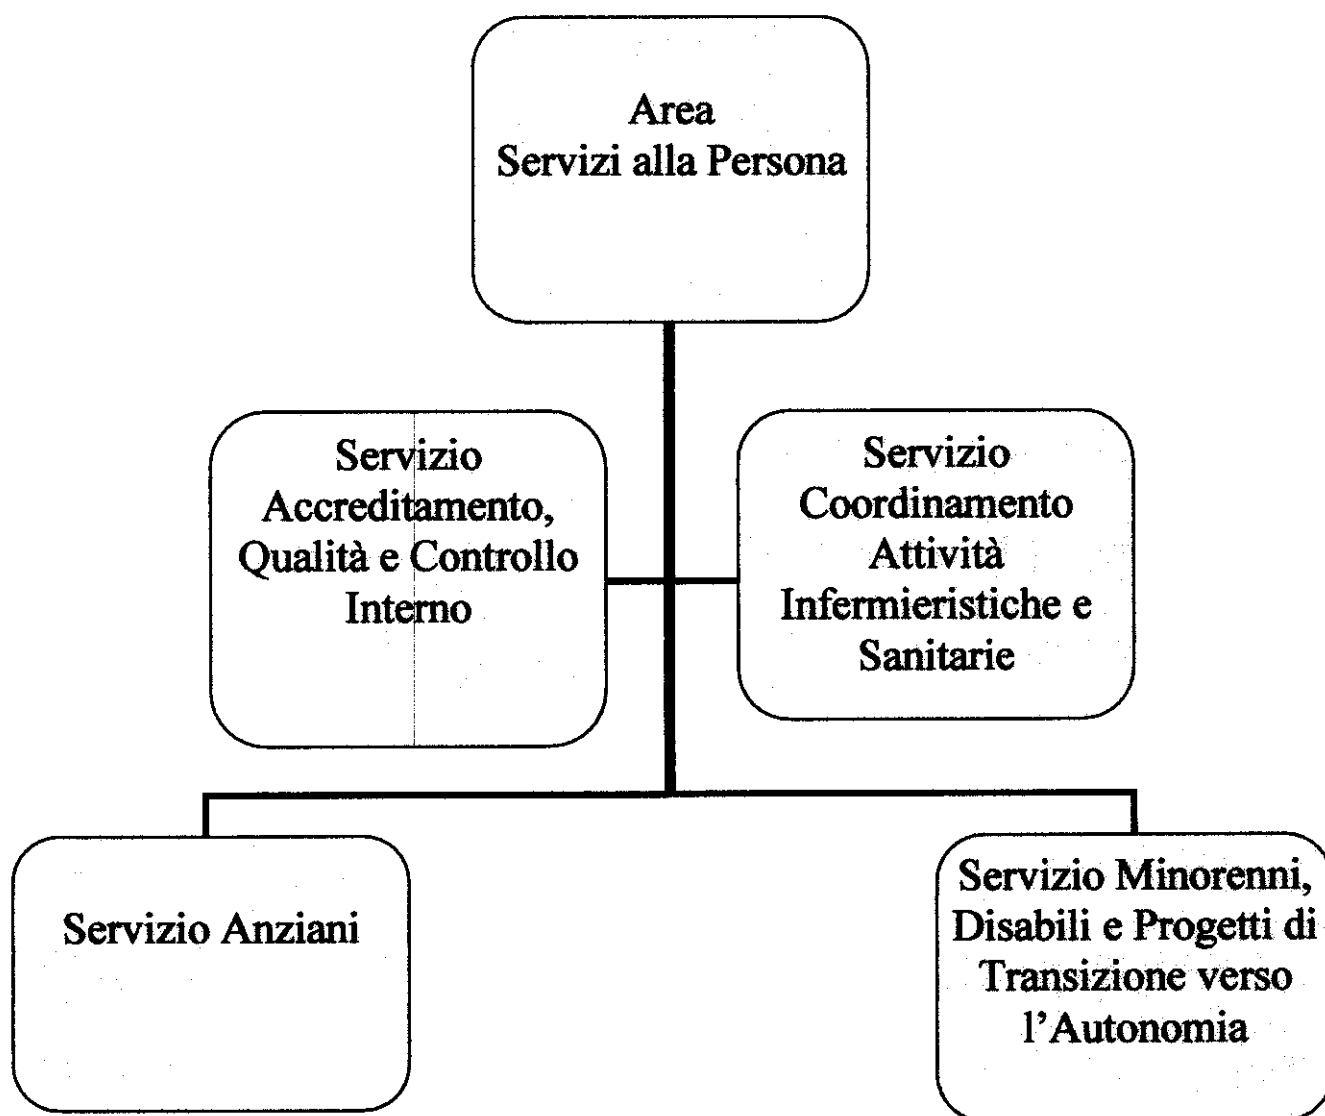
Area
Servizi alla Persona

Servizio
Accreditamento,
Qualità e Controllo
Interno

Servizio
Coordinamento
Attività
Infermieristiche e
Sanitarie

Servizio Anziani

Servizio Minorenni,
Disabili e Progetti di
Transizione verso
l'Autonomia